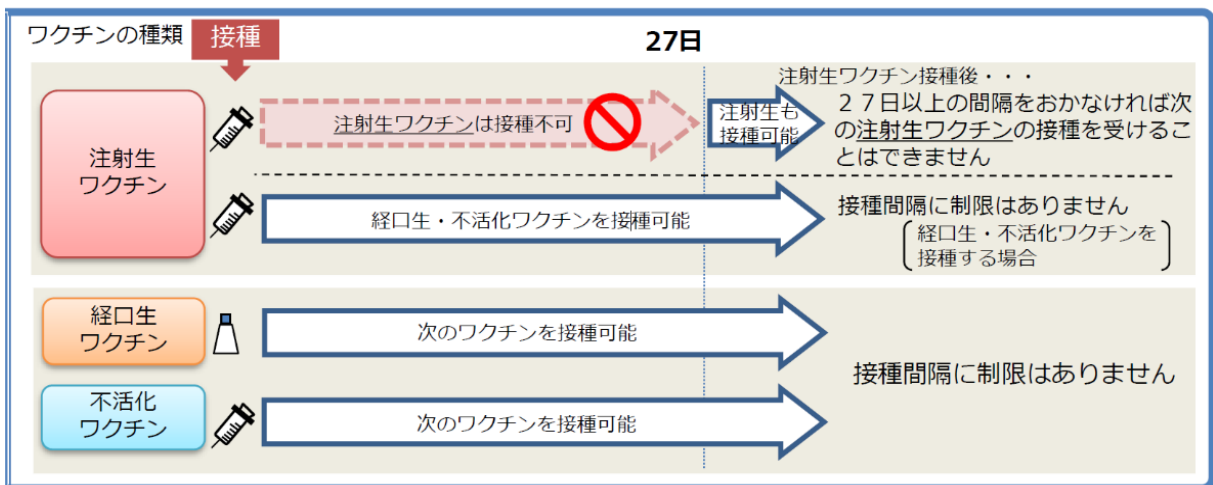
ワクチンの種類

接種

27日

注射生ワクチン

注射生ワクチンは接種不可

注射生も接種可能

注射生ワクチン接種後・・・
２７日以上の間隔をおかなければ次の注射生ワクチンの接種を受けることはできません

経口生・不活化ワクチンを接種可能

接種間隔に制限はありません
（経口生・不活化ワクチンを接種する場合）

経口生ワクチン

次のワクチンを接種可能

不活化ワクチン

次のワクチンを接種可能

接種間隔に制限はありません